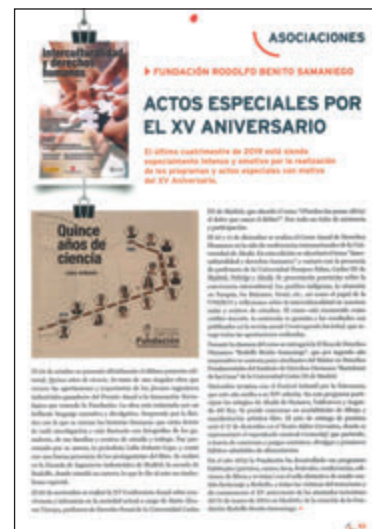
ASOCIACIONES

Interculturalidad y derechos

FUNDACIÓN RODOLFO BENITO SAMANIEGO

ACTOS ESPECIALES POR EL XV ANIVERSARIO

El último cuatrimestre de 2019 está siendo especialmente intenso y emotivo por la realización de los programas y actos especiales con motivo del XV Aniversario.

Quince años de ciencia

Fundación

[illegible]

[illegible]

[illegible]

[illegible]